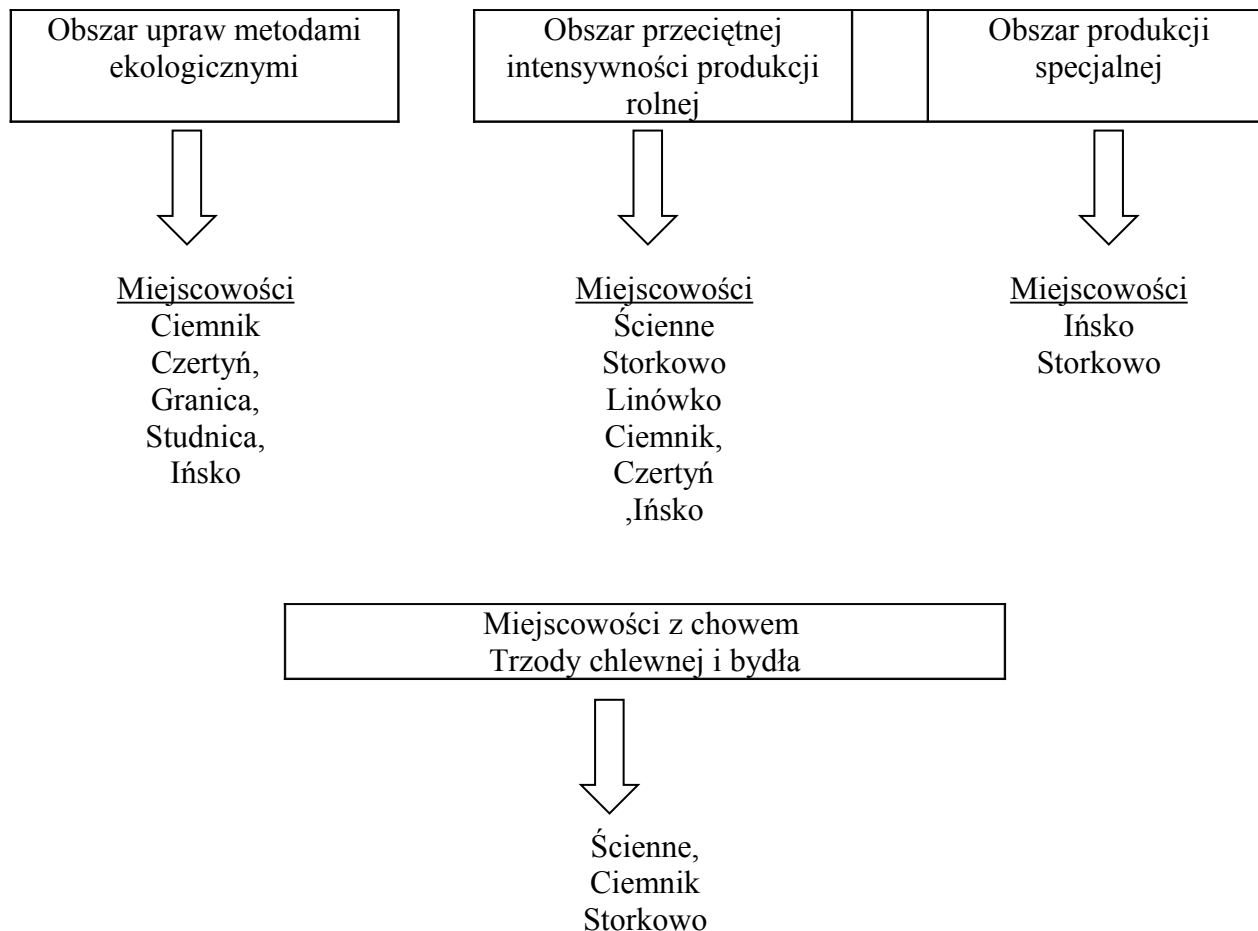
Obszar upraw metodami ekologicznymi

Obszar przeciętnej intensywności produkcji rolnej

Obszar produkcji specjalnej

Miejscowości
Ciemnik
Czertyń,
Granica,
Studnica,
Ińsko

Miejscowości
Ścienne
Storkowo
Linówko
Ciemnik,
Czertyń
,Ińsko

Miejscowości
Ińsko
Storkowo

Miejscowości z chowem
Trzody chlewnej i bydła

Ścienne,
Ciemnik
Storkowo